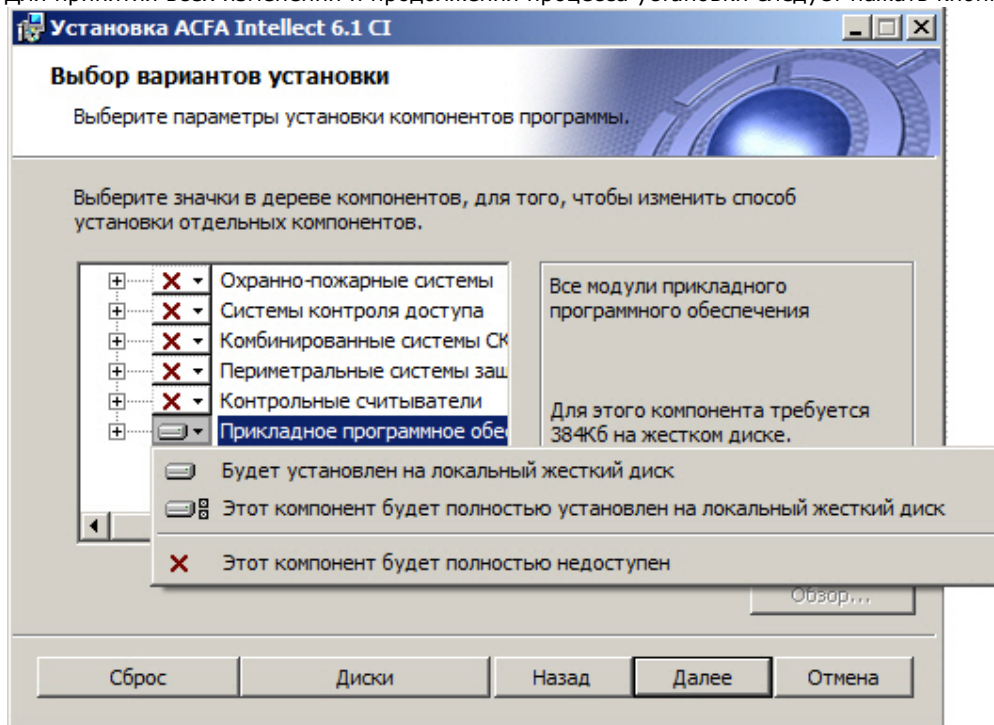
для принятия всех изменений и продолжения процесса установки следует нажать кноп

Установка ACFA Intellect 6.1 CI

Выбор вариантов установки

Выберите параметры установки компонентов программы.

Выберите значки в дереве компонентов, для того, чтобы изменить способ установки отдельных компонентов.

Охранно-пожарные системы
Системы контроля доступа
Комбинированные системы СК
Периметральные системы защ
Контрольные считыватели
Прикладное программное обе

Все модули прикладного программного обеспечения

Для этого компонента требуется 384Кб на жестком диске.

Будет установлен на локальный жесткий диск
Этот компонент будет полностью установлен на локальный жесткий диск
Этот компонент будет полностью недоступен

Обзор...

Сброс
Диски
Назад
Далее
Отмена